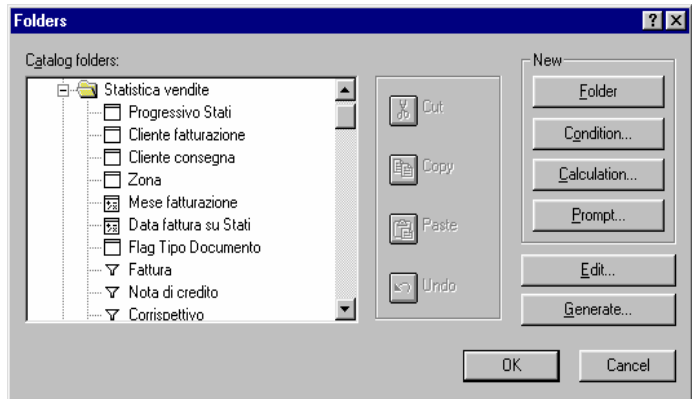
Folders

? X

Catalog folders:

Statistica vendite
Progressivo Stati
Cliente fatturazione
Cliente consegna
Zona
Mese fatturazione
Data fattura su Stati
Flag Tipo Documento
Fattura
Nota di credito
Corrispettivo

Cut
Copy
Paste
Undo

New
Folder
Condition...
Calculation...
Prompt...

Edit...
Generate...

OK
Cancel